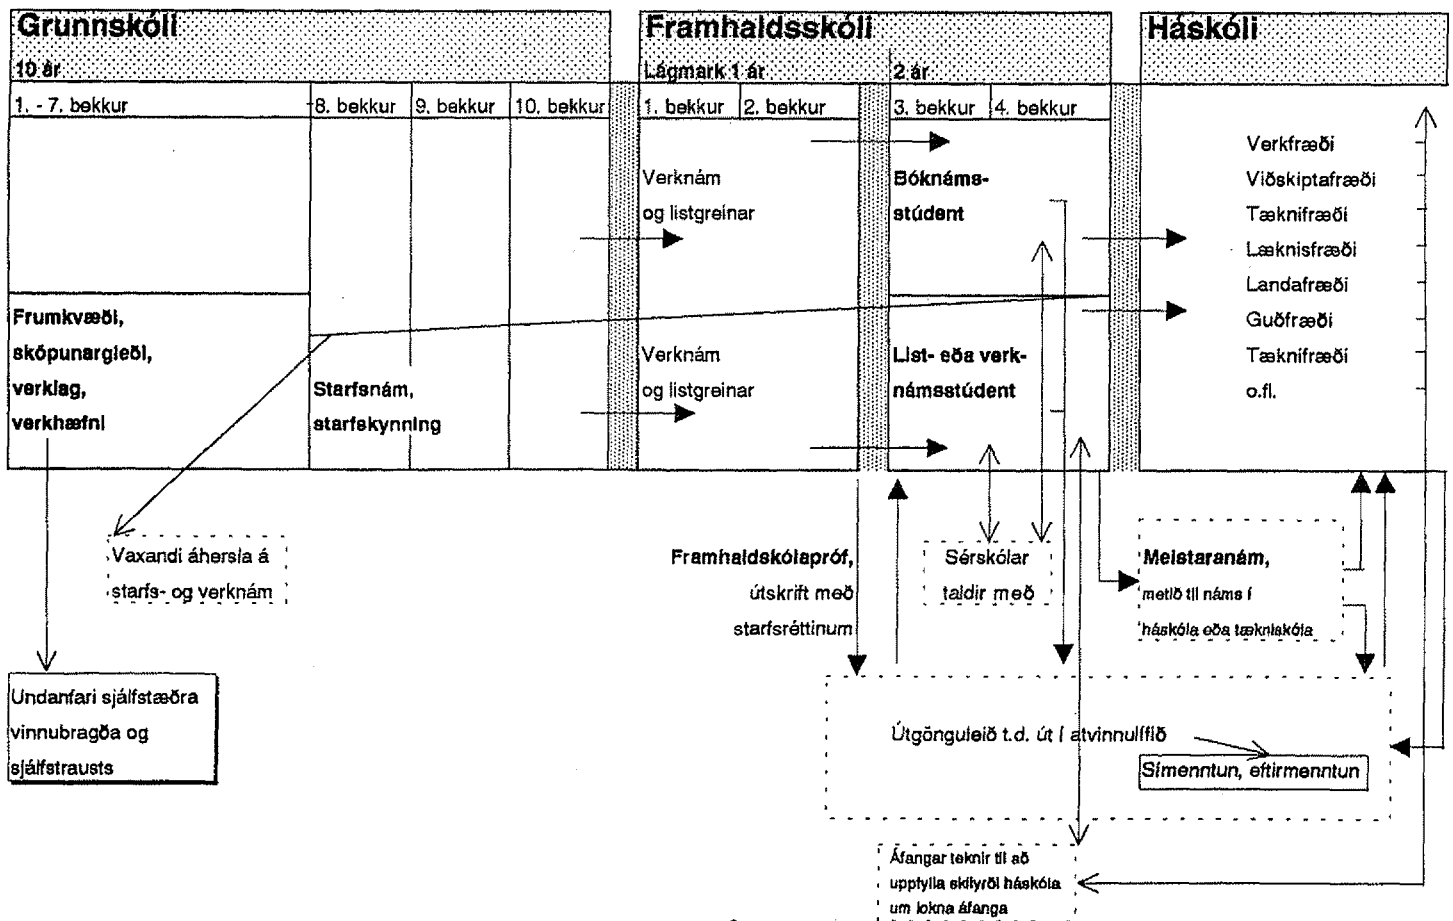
Grunnskóli

10 ár

1. - 7. bekkur | 8. bekkur | 9. bekkur | 10. bekkur

Frumkvæði, sköpunargleði, verklag, verkhæfni

Starfsnám, starfskynning

Vaxandi áhersla á starfs- og verknám

Undanfari sjálfstæðra vinnubragða og sjálfstrausts

Framhaldsskóli

Lágmark 1 ár

2 ár

1. bekkur | 2. bekkur | 3. bekkur | 4. bekkur

Verknám og listgreinar

Bóknáms-stúdent

Verknám og listgreinar

List- eða verknámsstúdent

Framhaldskólapróf, útskrift með starfsréttinum

Sérskólar taldir með

Meistaranám, metið til náms í háskóla eða tækniskóla

Útgönguleið t.d. út í atvinnulífið

Símenntun, eftirmenntun

Áfangar teknir til að uppfylla skilyrði háskóla um lokna áfanga

Háskóli

Verkfræði
Viðskiptafræði
Tæknifræði
Læknisfræði
Landafræði
Guðfræði
Tæknifræði
o.fl.